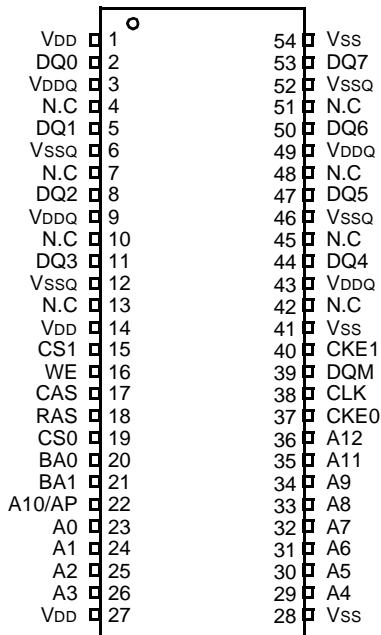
VDD 1
DQ0 2
VDDQ 3
N.C 4
DQ1 5
VSSQ 6
N.C 7
DQ2 8
VDDQ 9
N.C 10
DQ3 11
VSSQ 12
N.C 13
VDD 14
CS1 15
WE 16
CAS 17
RAS 18
CS0 19
BA0 20
BA1 21
A10/AP 22
A0 23
A1 24
A2 25
A3 26
VDD 27

54 VSS
53 DQ7
52 VSSQ
51 N.C
50 DQ6
49 VDDQ
48 N.C
47 DQ5
46 VSSQ
45 N.C
44 DQ4
43 VDDQ
42 N.C
41 VSS
40 CKE1
39 DQM
38 CLK
37 CKE0
36 A12
35 A11
34 A9
33 A8
32 A7
31 A6
30 A5
29 A4
28 VSS